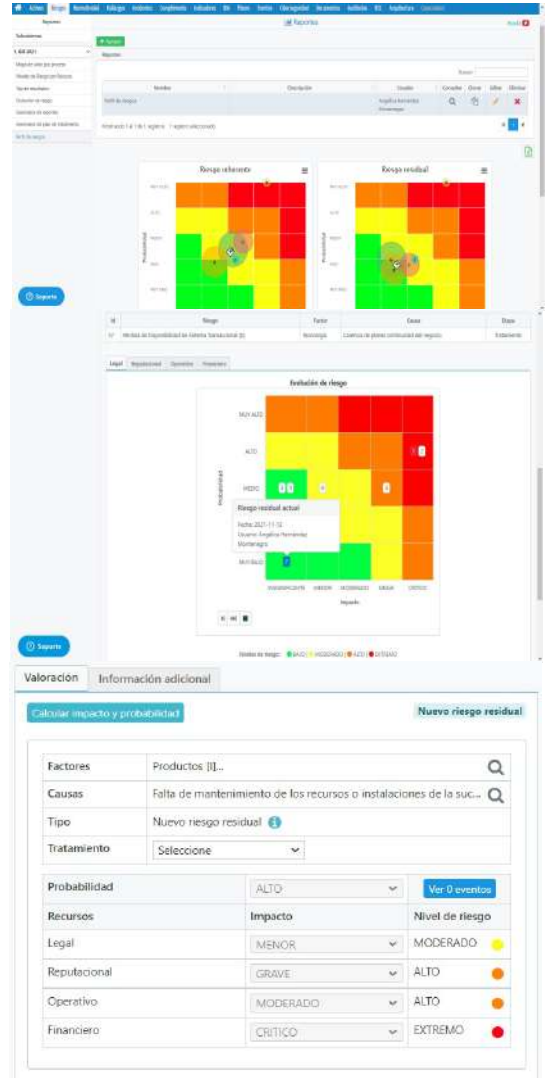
Inicio Riesgo Normatividad Hallazgos Incidentes Cumplimiento Indicadores BIA Planes Eventos Ciberseguridad Documentos Auditoria SGI Arquitectura

Reportes

Reportes

+ Agregar

Reportes

| Nombre | Descripción | Usuario | Consultar | Clonar | Editar | Eliminar |
|---|---|---|---|---|---|---|
| Perfil de riesgos | | Angelica Fernandez Montenegro | | | | |

Mostrando 1 al 1 de 1 registros

Riesgo inherente

Riesgo residual

Probabilidad

Soporte

| Id | Riesgo | Factor | Causa | Dueño |
|---|---|---|---|---|

Legal Reputacional Operativo Financiero

Evaluación de riesgo

MUY ALTO

ALTO

MEDIO

MUY BAJO

Probabilidad

Riesgo residual actual

Fecha: 2021-11-12

Usuario: Angelica Fernandez Montenegro

INSIGNIFICANTE MENOR MODERADO GRAVE CRITICO

Impacto

Niveles de riesgo: BAJO MODERADO ALTO EXTREMO

Soporte

Valoración Información adicional

Calcular impacto y probabilidad

Nuevo riesgo residual

| Factores | Productos [I]... |
|---|---|
| Causas | Falta de mantenimiento de los recursos o instalaciones de la suc... |
| Tipo | Nuevo riesgo residual |
| Tratamiento | Seleccione |

| Probabilidad | ALTO | Ver 0 eventos |
|---|---|---|
| Recursos | Impacto | Nivel de riesgo |
| Legal | MENOR | MODERADO |
| Reputacional | GRAVE | ALTO |
| Operativo | MODERADO | ALTO |
| Financiero | CRITICO | EXTREMO |